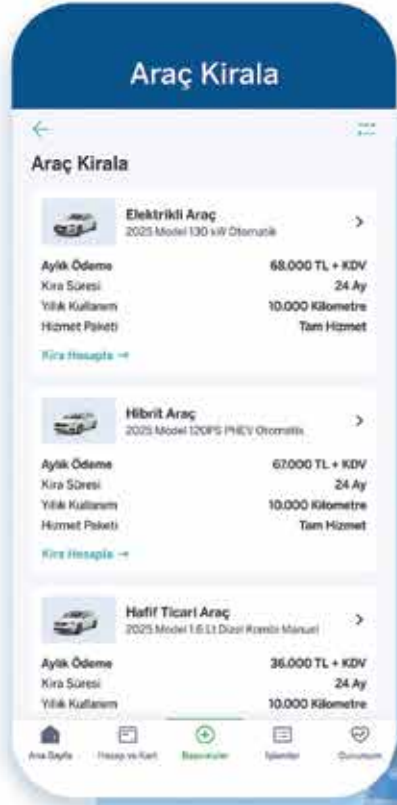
Araç Kirala

Araç Kirala

Elektrikli Araç
2025 Model 130 kW Otomatik

Aylık Ödeme 68.000 TL + KDV
Kira Süresi 24 Ay
Yıllık Kullanım 10.000 Kilometre
Hizmet Paketi Tam Hizmet

Kira Hesapla →

Hibrit Araç
2025 Model 120PS PHEV Otomatik

Aylık Ödeme 67.000 TL + KDV
Kira Süresi 24 Ay
Yıllık Kullanım 10.000 Kilometre
Hizmet Paketi Tam Hizmet

Kira Hesapla →

Hafif Ticari Araç
2025 Model 1.6 Lt Dizel Kombi Manuel

Aylık Ödeme 36.000 TL + KDV
Kira Süresi 24 Ay
Yıllık Kullanım 10.000 Kilometre

Ana Sayfa
Hesap ve Kart
Başvurular
İşlemler
Durumum